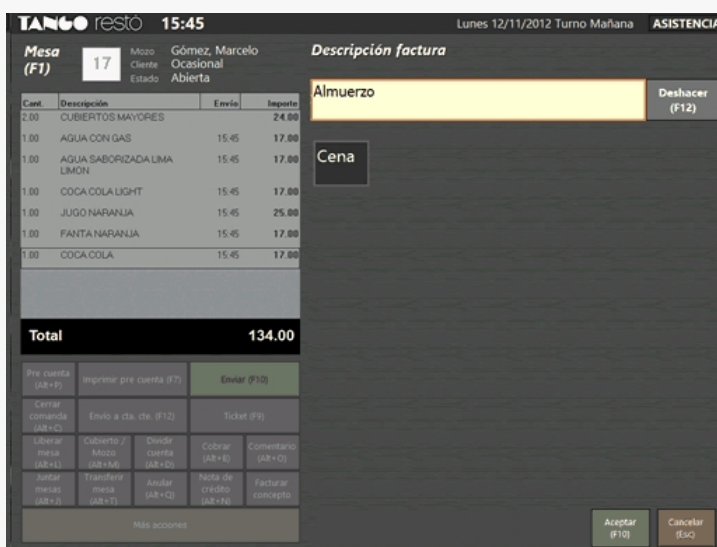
TANGO restó 15:45

Lunes 12/11/2012 Turno Mañana ASISTENCIA

Mesa (F1) 17
Mozo Gómez, Marcelo
Cliente Ocasional
Estado Abierta

| Cant. | Descripción | Envío | Importe |
|---|---|---|---|
| 2.00 | CUBIERTOS MAYORES | | 24.00 |
| 1.00 | AGUA CON GAS | 15:45 | 17.00 |
| 1.00 | AGUA SABORIZADA LIMA LIMON | 15:45 | 17.00 |
| 1.00 | COCA COLA LIGHT | 15:45 | 17.00 |
| 1.00 | JUGO NARANJA | 15:45 | 25.00 |
| 1.00 | FANTA NARANJA | 15:45 | 17.00 |
| 1.00 | COCA COLA | 15:45 | 17.00 |

Total 134.00

Pre cuenta (Alt+P)
Imprimir pre cuenta (F7)
Enviar (F10)
Cerrar comanda (Alt+C)
Envío a cta. cte. (F12)
Ticket (F9)
Liberar mesa (Alt+L)
Cubierto / Mozo (Alt+M)
Dividir cuenta (Alt+D)
Cobrar (Alt+B)
Comentario (Alt+O)
Juntar mesas (Alt+J)
Transferir mesa (Alt+T)
Anular (Alt+Q)
Nota de crédito (Alt+N)
Facturar concepto
Más acciones

Descripción factura

Almuerzo

Deshacer (F12)

Cena

Aceptar (F10)
Cancelar (Esc)